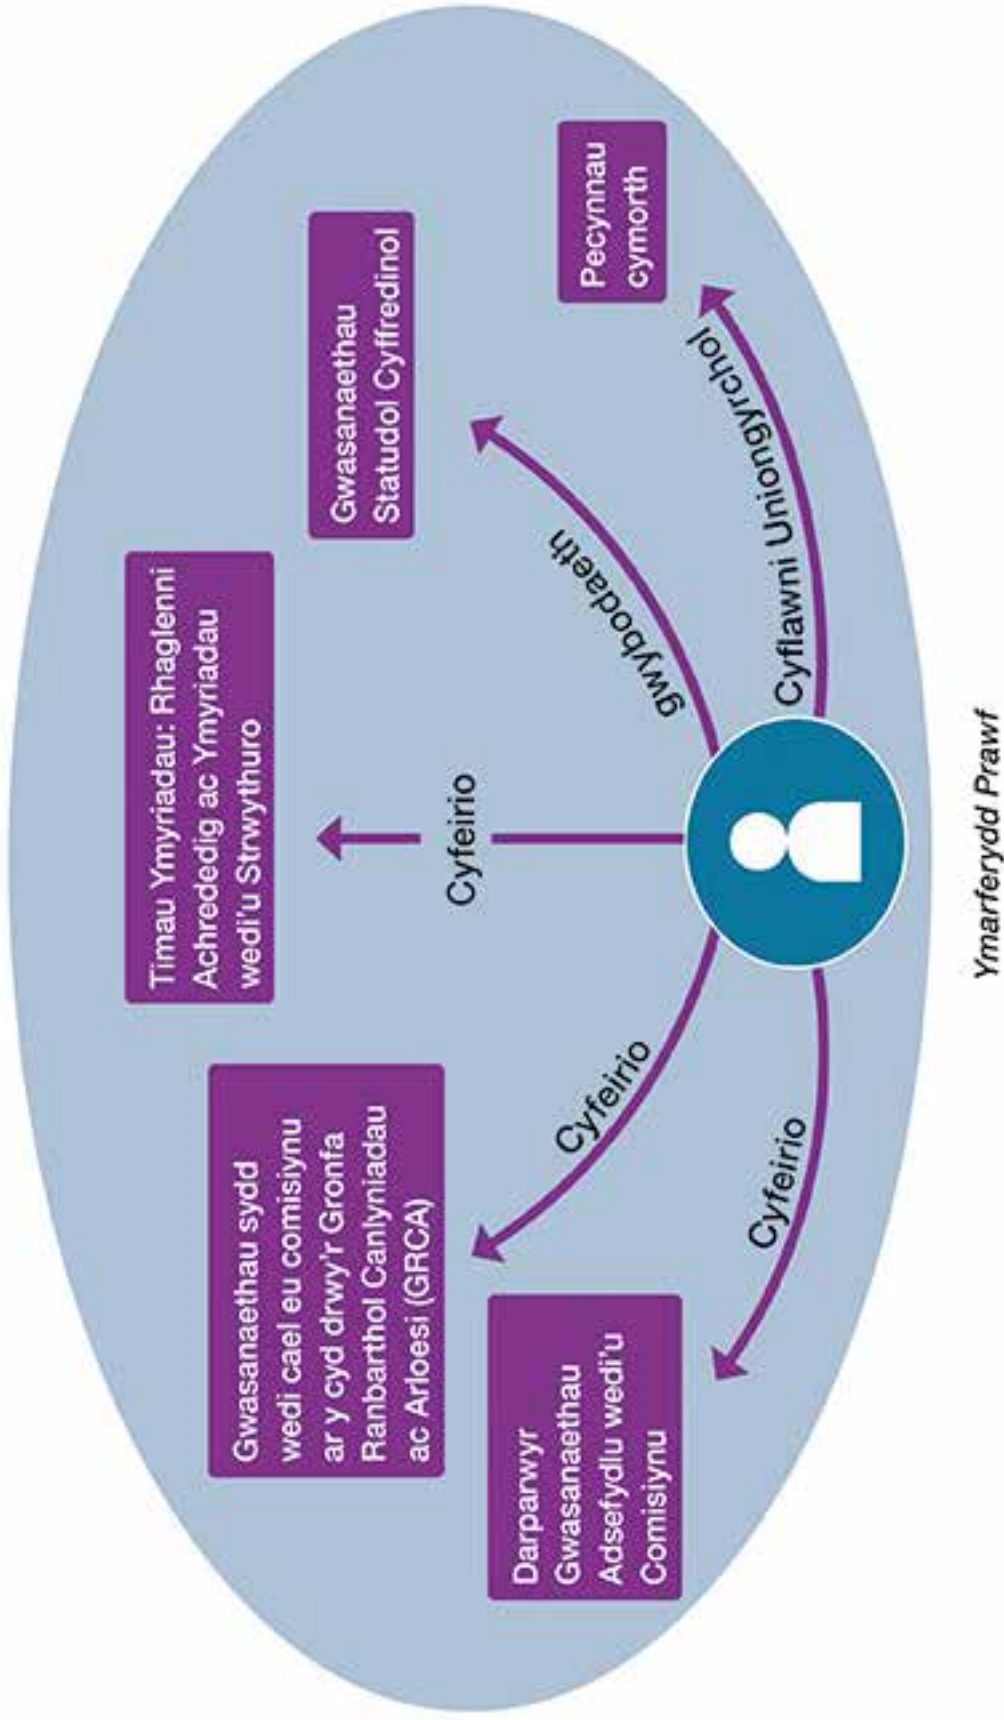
Pecynnau cymorth

Gwasanaethau Statudol Cyffredinol

Timau Ymyriadau: Rhaglenni Achrededig ac Ymyriadau wedi'u Strwythuro

Gwasanaethau sydd wedi cael eu comisiynu ar y cyd drwy'r Gronfa Ranbarthol Canlyniadau ac Arloesi (GRCA)

Darparwyr Gwasanaethau Adsefydlu wedi'u Comisiynu

Cyflawni Uniongyrchol

gwybodaeth

Cyfeirio

Cyfeirio

Cyfeirio

Ymarferydd Prawf